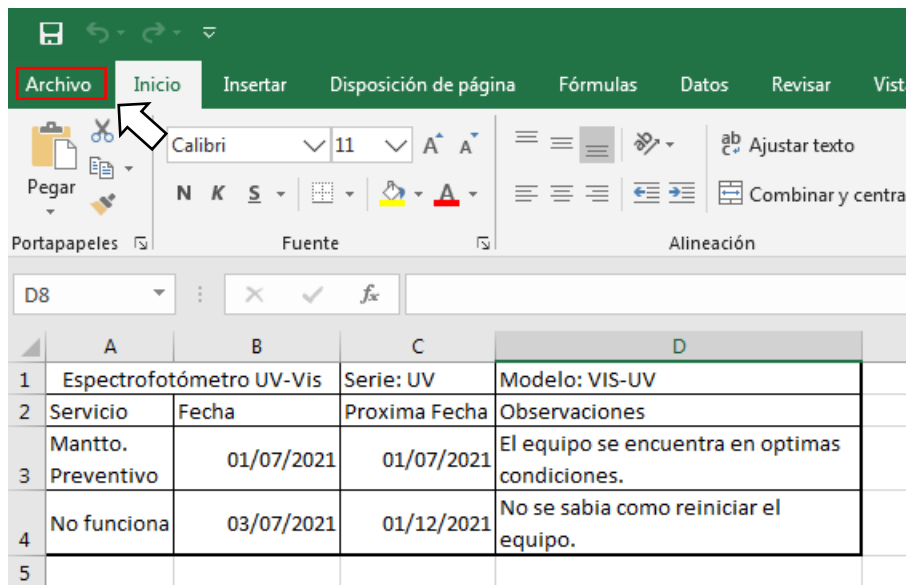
Archivo | Inicio | Insertar | Disposición de página | Fórmulas | Datos | Revisar | Vist

Pegar
Portapapeles
Calibri | 11 | A A
N K S
Fuente
ab Ajustar texto
Combinar y centra
Alineación

D8 | $f_x$

| | A | B | C | D |
|---|---|---|---|---|
| 1 | Espectrofotómetro UV-Vis | | Serie: UV | Modelo: VIS-UV |
| 2 | Servicio | Fecha | Proxima Fecha | Observaciones |
| 3 | Mantto. Preventivo | 01/07/2021 | 01/07/2021 | El equipo se encuentra en optimas condiciones. |
| 4 | No funciona | 03/07/2021 | 01/12/2021 | No se sabia como reiniciar el equipo. |
| 5 | | | | |